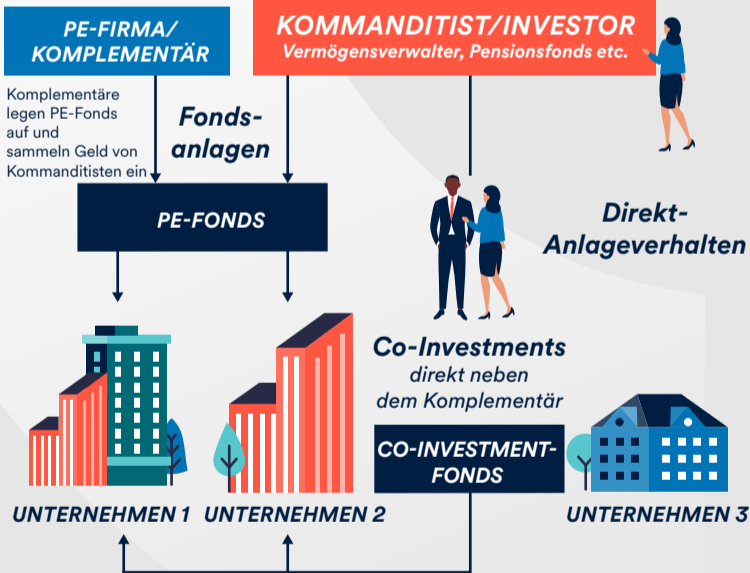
PE-FIRMA/
KOMPLEMENTÄR

KOMMANDITIST/INVESTOR
Vermögensverwalter, Pensionsfonds etc.

Komplementäre legen PE-Fonds auf und sammeln Geld von Kommanditisten ein

Fonds-
anlagen

PE-FONDS

Direkt-
Anlageverhalten

Co-Investments
direkt neben
dem Komplementär

CO-INVESTMENT-
FONDS

UNTERNEHMEN 1

UNTERNEHMEN 2

UNTERNEHMEN 3